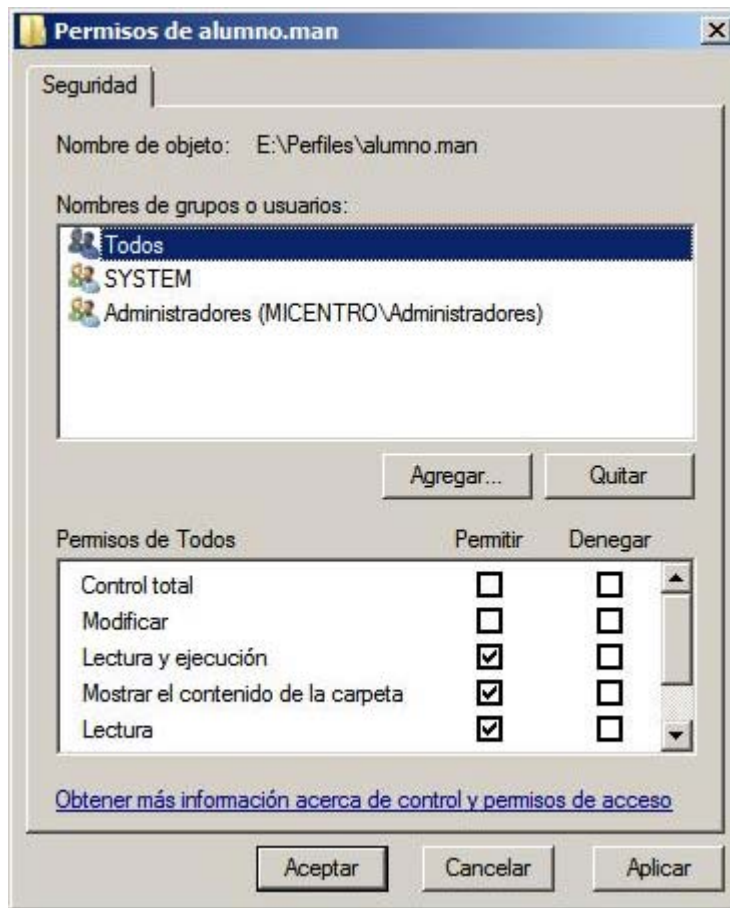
Permisos de alumno.man

Seguridad

Nombre de objeto: E:\Perfiles\alumno.man

Nombres de grupos o usuarios:

Todos
SYSTEM
Administradores (MICENTRO\Administradores)

Agregar... Quitar

| Permisos de Todos | Permitir | Denegar |
|---|---|---|
| Control total | ☐ | ☐ |
| Modificar | ☐ | ☐ |
| Lectura y ejecución | ☑ | ☐ |
| Mostrar el contenido de la carpeta | ☑ | ☐ |
| Lectura | ☑ | ☐ |

Obtener más información acerca de control y permisos de acceso

Aceptar Cancelar Aplicar